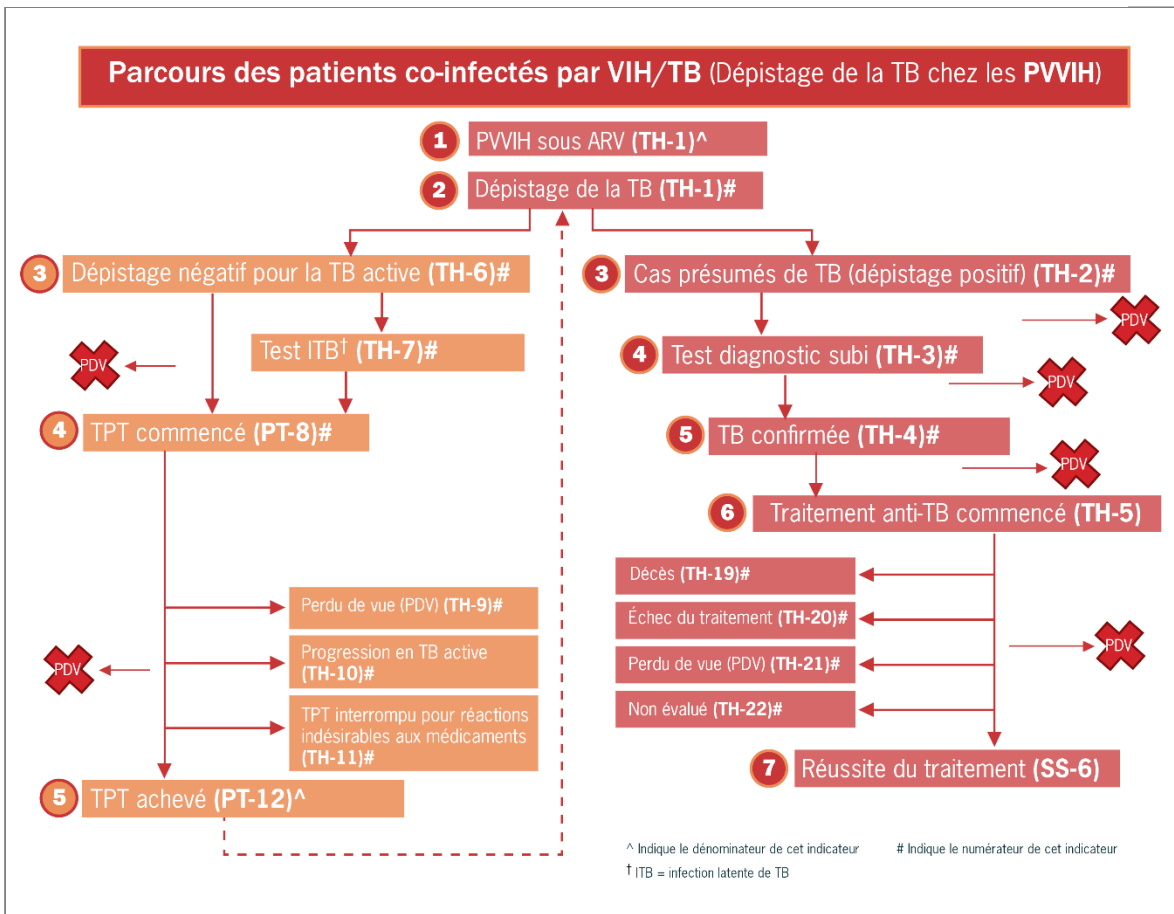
Parcours des patients co-infectés par VIH/TB (Dépistage de la TB chez les PVVIH)

1 PVVIH sous ARV (TH-1)^

2 Dépistage de la TB (TH-1)#

3 Dépistage négatif pour la TB active (TH-6)#

Test ITB$^\dagger$ (TH-7)#

PDV

4 TPT commencé (PT-8)#

Perdu de vue (PDV) (TH-9)#

PDV

Progression en TB active (TH-10)#

TPT interrompu pour réactions indésirables aux médicaments (TH-11)#

5 TPT achevé (PT-12)^

3 Cas présumés de TB (dépistage positif) (TH-2)#

PDV

4 Test diagnostic subi (TH-3)#

PDV

5 TB confirmée (TH-4)#

PDV

6 Traitement anti-TB commencé (TH-5)

Décès (TH-19)#

Échec du traitement (TH-20)#

Perdu de vue (PDV) (TH-21)#

PDV

Non évalué (TH-22)#

7 Réussite du traitement (SS-6)

^ Indique le dénominateur de cet indicateur

# Indique le numérateur de cet indicateur

$^\dagger$ ITB = infection latente de TB